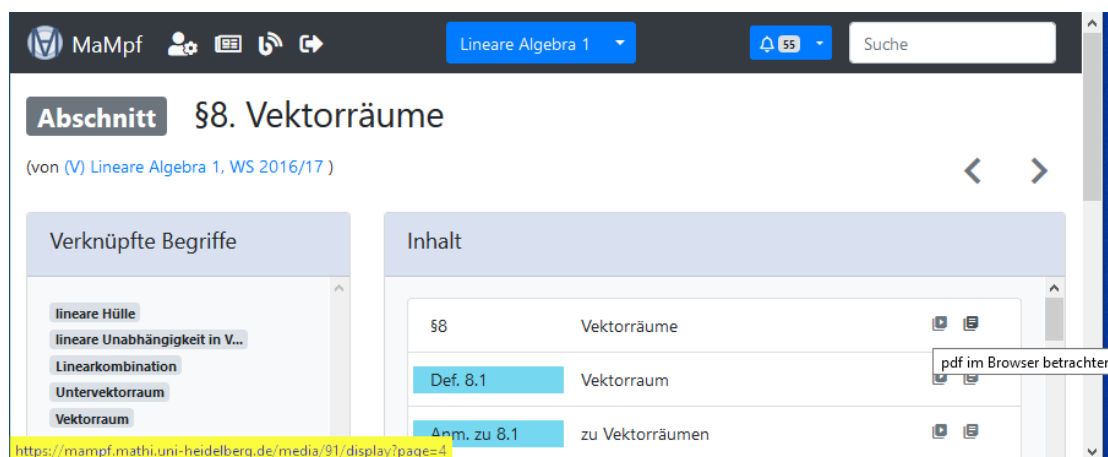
MaMpf Lineare Algebra 1 55 Suche

Abschnitt §8. Vektorräume

(von (V) Lineare Algebra 1, WS 2016/17 )

Verknüpfte Begriffe

lineare Hülle
lineare Unabhängigkeit in V...
Linearkombination
Untervektorraum
Vektorraum

Inhalt

| §8 | Vektorräume |
|---|---|
| Def. 8.1 | Vektorraum |
| Anm. zu 8.1 | zu Vektorräumen |

pdf im Browser betrachten

https://mampf.mathi.uni-heidelberg.de/media/91/display?page=4